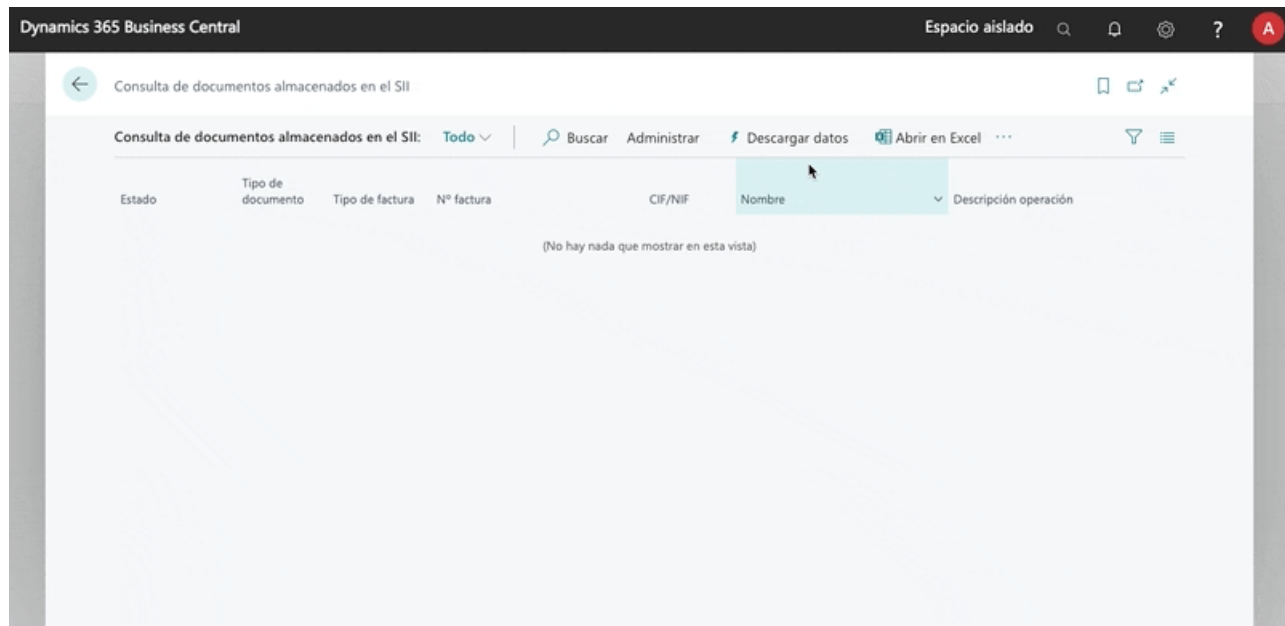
Dynamics 365 Business Central

Espacio aislado

?

A

Consulta de documentos almacenados en el SII

Consulta de documentos almacenados en el SII: Todo

Buscar

Administrar

Descargar datos

Abrir en Excel

···

| Estado | Tipo de documento | Tipo de factura | Nº factura | CIF/NIF | Nombre | Descripción operación |
|---|---|---|---|---|---|---|

(No hay nada que mostrar en esta vista)